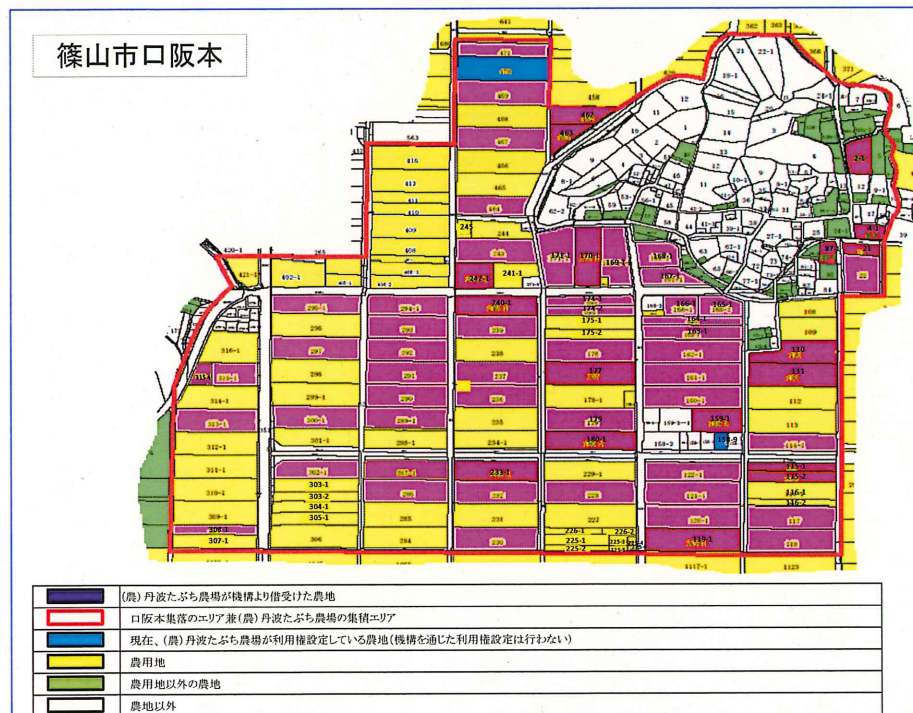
篠山市口阪本

641
411
410
409
408
407
406
405
404
563
416
413
412
411
410
409
408
245
244
243
242-1
241-1
420-1
421-1
492-1
265
296-1
296
297
298
299-1
300-1
301-1
294-1
292
291
290
289-1
288-1
240-1
239
238
237
236
235
234-1
316-1
315-1
314-1
313-1
312-1
311-1
310-1
309-1
308-1
307-1
303-1
303-2
304-1
305-1
302-1
306
287-1
286
285
284
233-1
232
231
230
229-1
228
227
226-1
226-2
225-1
225-2
174-1
174-2
175-1
175-2
176
177
178-1
179
180-1
171-1
170-1
169-1
168-1
167-1
166-1
165-1
164-1
163-1
162-1
161-1
160-1
159-1
158-1
157-1
122-1
121-1
120-1
119-1
108
109
110
111
112
113
114-1
115-1
115-2
116-1
116-2
117
118
462
463
458
12
11
13
14
15
16
17
18
19-1
21
22-1
24-1
2-1
9-1
8-1
62-2
64
65
66
27-1
87-1
88
362
363
366
371
1117-1
1123

(農)丹波たぶち農場が機構より借受けた農地
口阪本集落のエリア兼(農)丹波たぶち農場の集積エリア
現在、(農)丹波たぶち農場が利用権設定している農地(機構を通じた利用権設定は行わない)
農用地
農用地以外の農地
農地以外